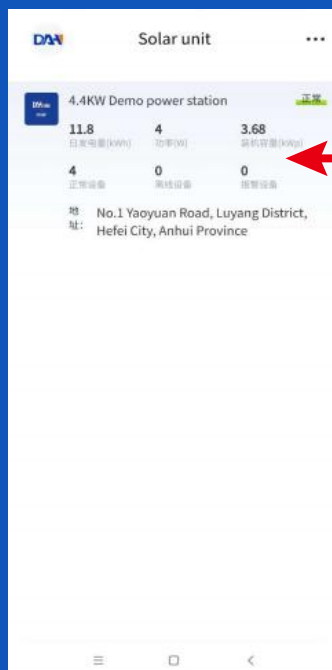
DAH

Solar unit

...

4.4KW Demo power station

正常

11.8
日发电量(kWh)

4
功率(W)

3.68
装机容量(kWp)

4
正常设备

0
离线设备

0
报警设备

地址: No.1 Yaoyuan Road, Luyang District, Hefei City, Anhui Province